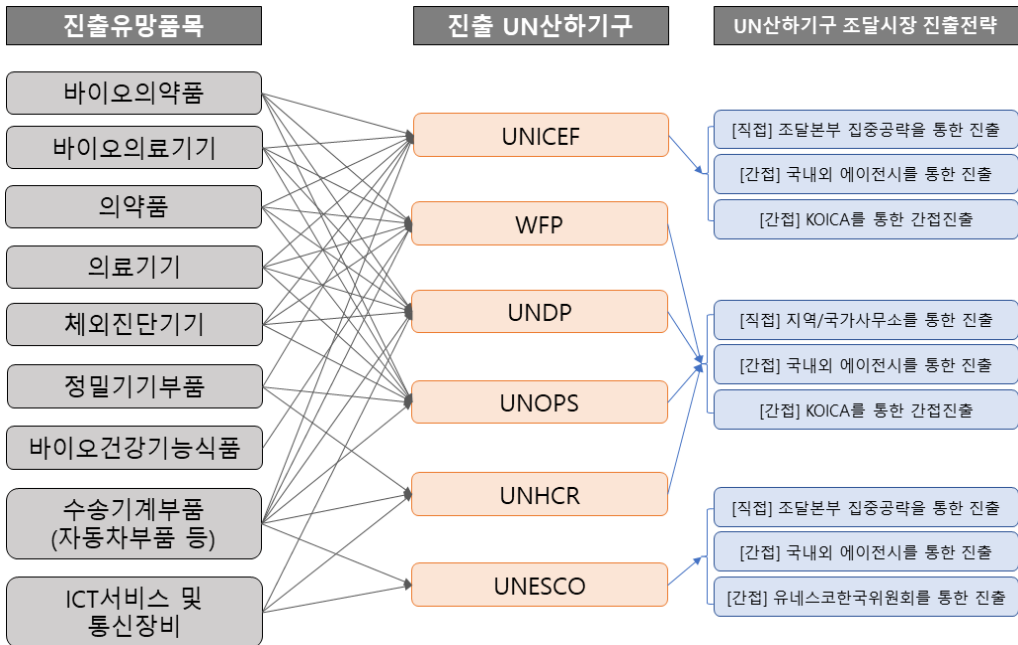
진출유망품목

바이오의약품

바이오의료기기

의약품

의료기기

체외진단기기

정밀기기부품

바이오건강기능식품

수송기계부품 (자동차부품 등)

ICT서비스 및 통신장비

진출 UN산하기구

UNICEF

WFP

UNDP

UNOPS

UNHCR

UNESCO

UN산하기구 조달시장 진출전략

[직접] 조달본부 집중공략을 통한 진출

[간접] 국내외 에이전시를 통한 진출

[간접] KOICA를 통한 간접진출

[직접] 지역/국가사무소를 통한 진출

[간접] 국내외 에이전시를 통한 진출

[간접] KOICA를 통한 간접진출

[직접] 조달본부 집중공략을 통한 진출

[간접] 국내외 에이전시를 통한 진출

[간접] 유네스코한국위원회를 통한 진출